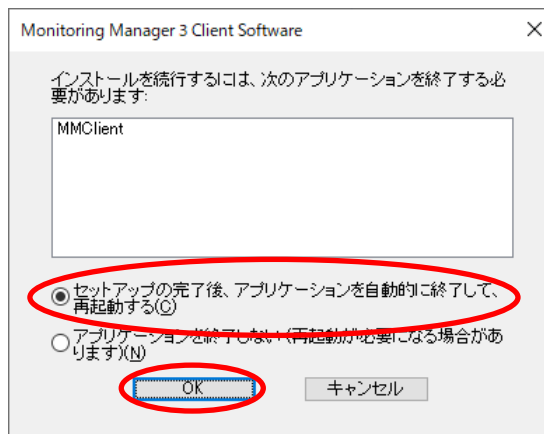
Monitoring Manager 3 Client Software

インストールを続行するには、次のアプリケーションを終了する必要があります:

MMClient

セットアップの完了後、アプリケーションを自動的に終了して、再起動する(C)

アプリケーションを終了しない(再起動が必要になる場合があります)(N)

OK

キャンセル